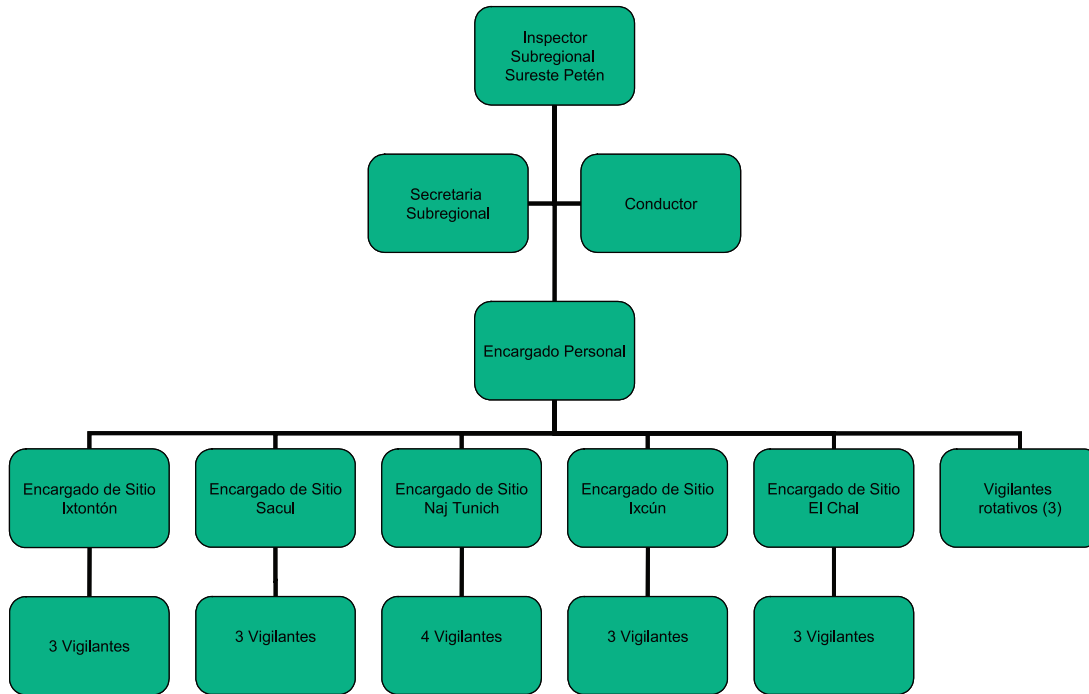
Inspector Subregional Sureste Petén

Secretaria Subregional

Conductor

Encargado Personal

Encargado de Sitio Ixtontón

Encargado de Sitio Sacul

Encargado de Sitio Naj Tunich

Encargado de Sitio Ixcún

Encargado de Sitio El Chal

Vigilantes rotativos (3)

3 Vigilantes

3 Vigilantes

4 Vigilantes

3 Vigilantes

3 Vigilantes